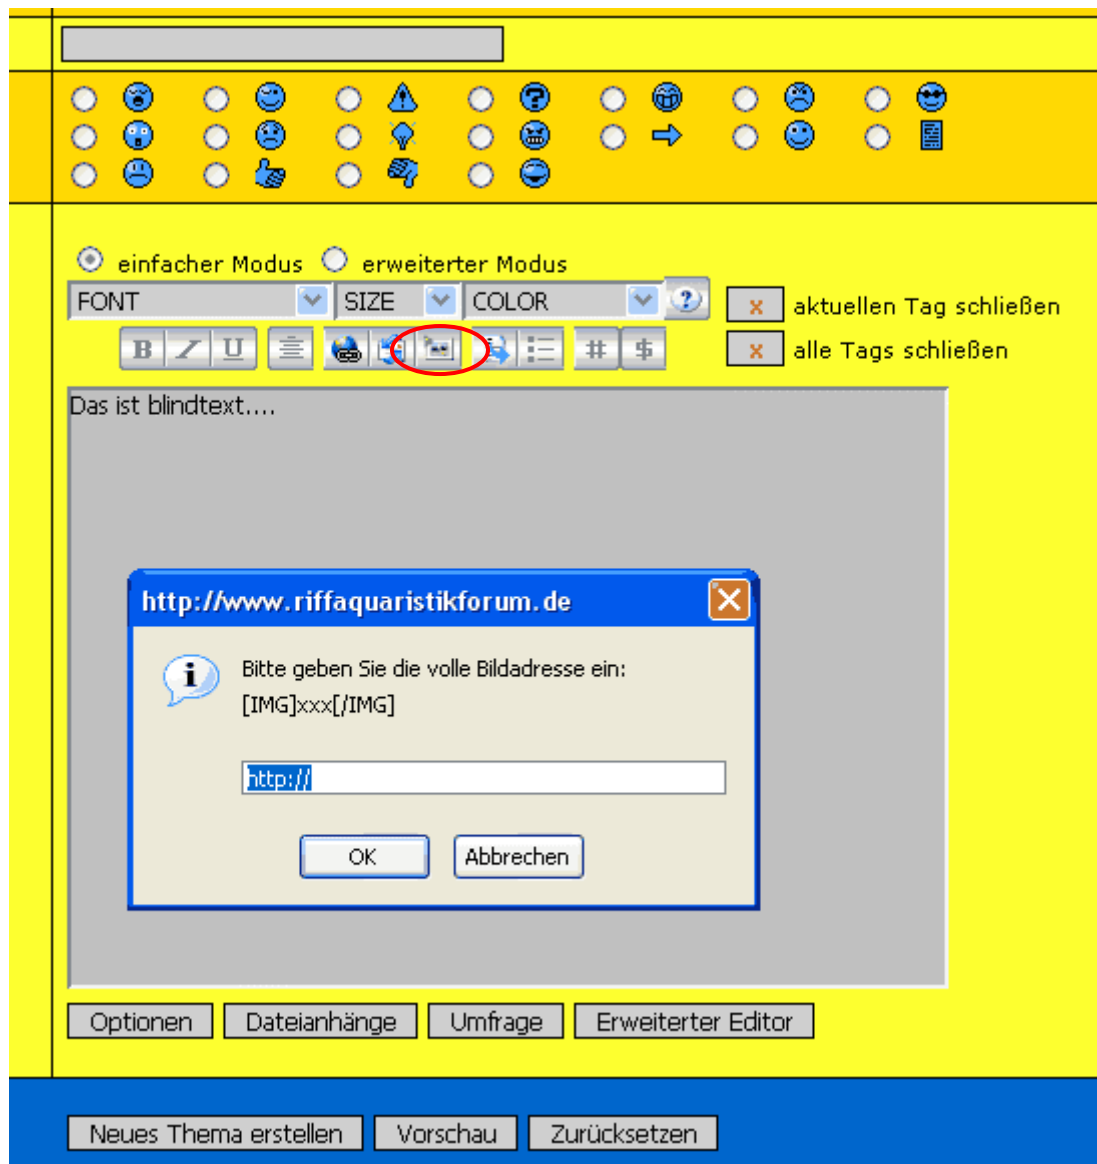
einfacher Modus erweiterter Modus

FONT SIZE COLOR ?

x aktuellen Tag schließen

x alle Tags schließen

B I U # $

Das ist blindtext....

http://www.riffaquaristikforum.de

Bitte geben Sie die volle Bildadresse ein:
[IMG]xxx[/IMG]

http://

OK Abbrechen

Optionen Dateianhänge Umfrage Erweiterter Editor

Neues Thema erstellen Vorschau Zurücksetzen